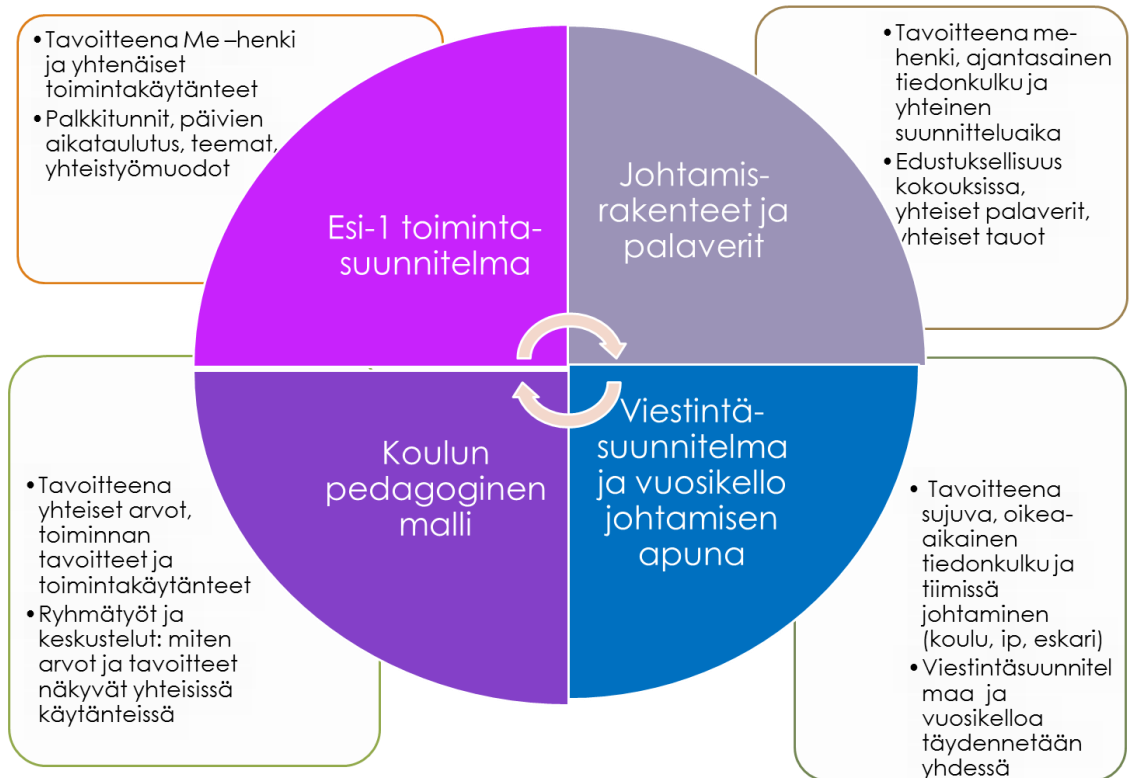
• Tavoitteena Me –henki ja yhtenäiset toimintakäytänteet
• Palkkitunnit, päivien aikataulutus, teemat, yhteistyömuodot

Esi-1 toimintasuunnitelma

• Tavoitteena mehenki, ajantasainen tiedonkulku ja yhteinen suunnitteluaika
• Edustuksellisuus kokouksissa, yhteiset palaverit, yhteiset tauot

Johtamisrakenteet ja palaverit

Koulun pedagoginen malli

• Tavoitteena yhteiset arvot, toiminnan tavoitteet ja toimintakäytänteet
• Ryhmätyöt ja keskustelut: miten arvot ja tavoitteet näkyvät yhteisissä käytänteissä

Viestintäsuunnitelma ja vuosikello johtamisen apuna

• Tavoitteena sujuva, oikea-aikainen tiedonkulku ja tiimissä johtaminen (koulu, ip, eskari)
• Viestintäsuunnitelmaa ja vuosikelloa täydennetään yhdessä